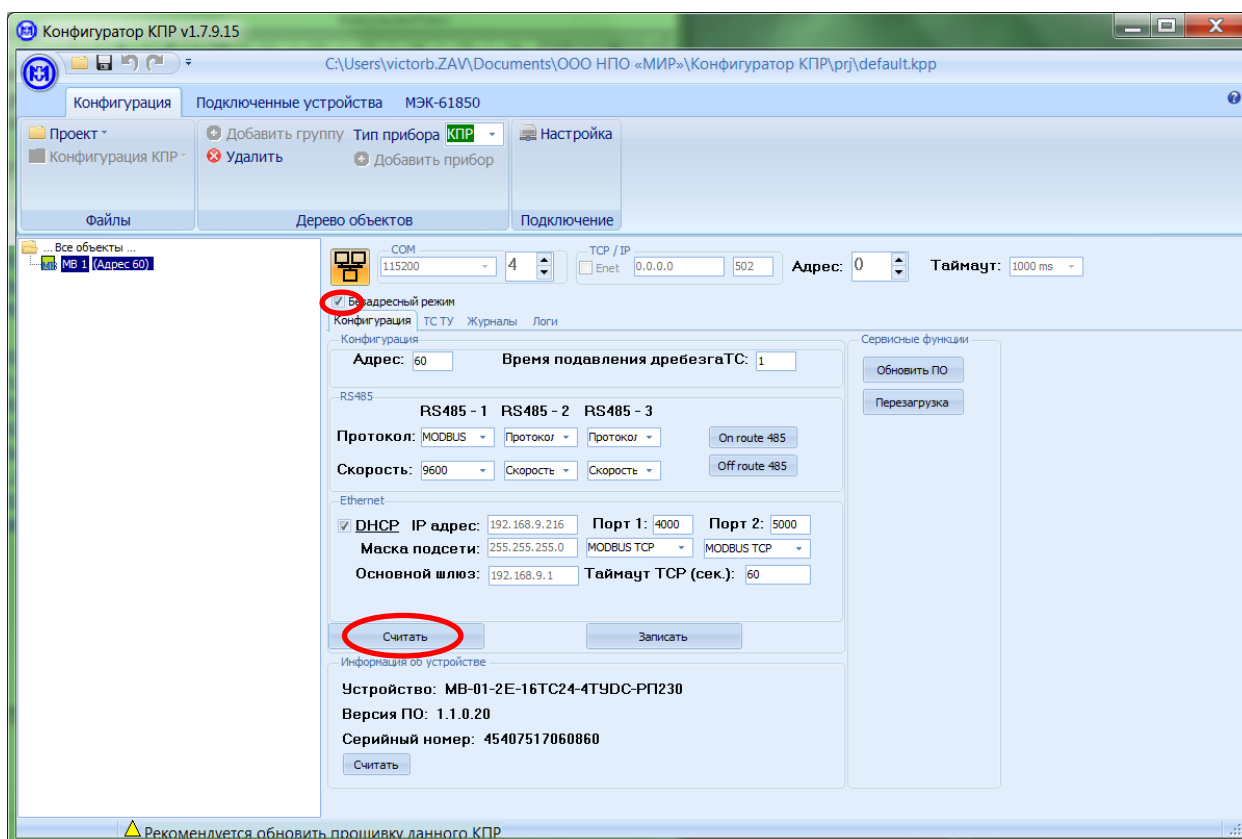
Конфигуратор КПР v1.7.9.15

C:\Users\victorb.ZAV\Documents\ООО НПО «МИР»\Конфигуратор КПР\prj\default.kpp

Конфигурация Подключенные устройства МЭК-61850

Проект
Конфигурация КПР
Файлы

Добавить группу
Удалить
Тип прибора КПР
Добавить прибор
Дерево объектов

Настройка
Подключение

... Все объекты ...
МВ 1 (Адрес 60)

COM
115200
4
TCP / IP
Enet
0.0.0.0
502
Адрес: 0
Таймаут: 1000 ms

Безадресный режим

Конфигурация ТС ТУ Журналы Логи

Конфигурация
Адрес: 60
Время подавления дребезгаТС: 1

RS485
RS485 - 1 RS485 - 2 RS485 - 3
Протокол: MODBUS Протокол Протокол
On route 485
Скорость: 9600 Скорость Скорость
Off route 485

Ethernet
DHCP IP адрес: 192.168.9.216 Порт 1: 4000 Порт 2: 5000
Маска подсети: 255.255.255.0 MODBUS TCP MODBUS TCP
Основной шлюз: 192.168.9.1 Таймаут TCP (сек.): 60

Считать
Записать

Информация об устройстве
Устройство: МВ-01-2Е-16ТС24-4ТУDC-РП230
Версия ПО: 1.1.0.20
Серийный номер: 45407517060860
Считать

Сервисные функции
Обновить ПО
Перезагрузка

Рекомендуется обновить прошивку данного КПР